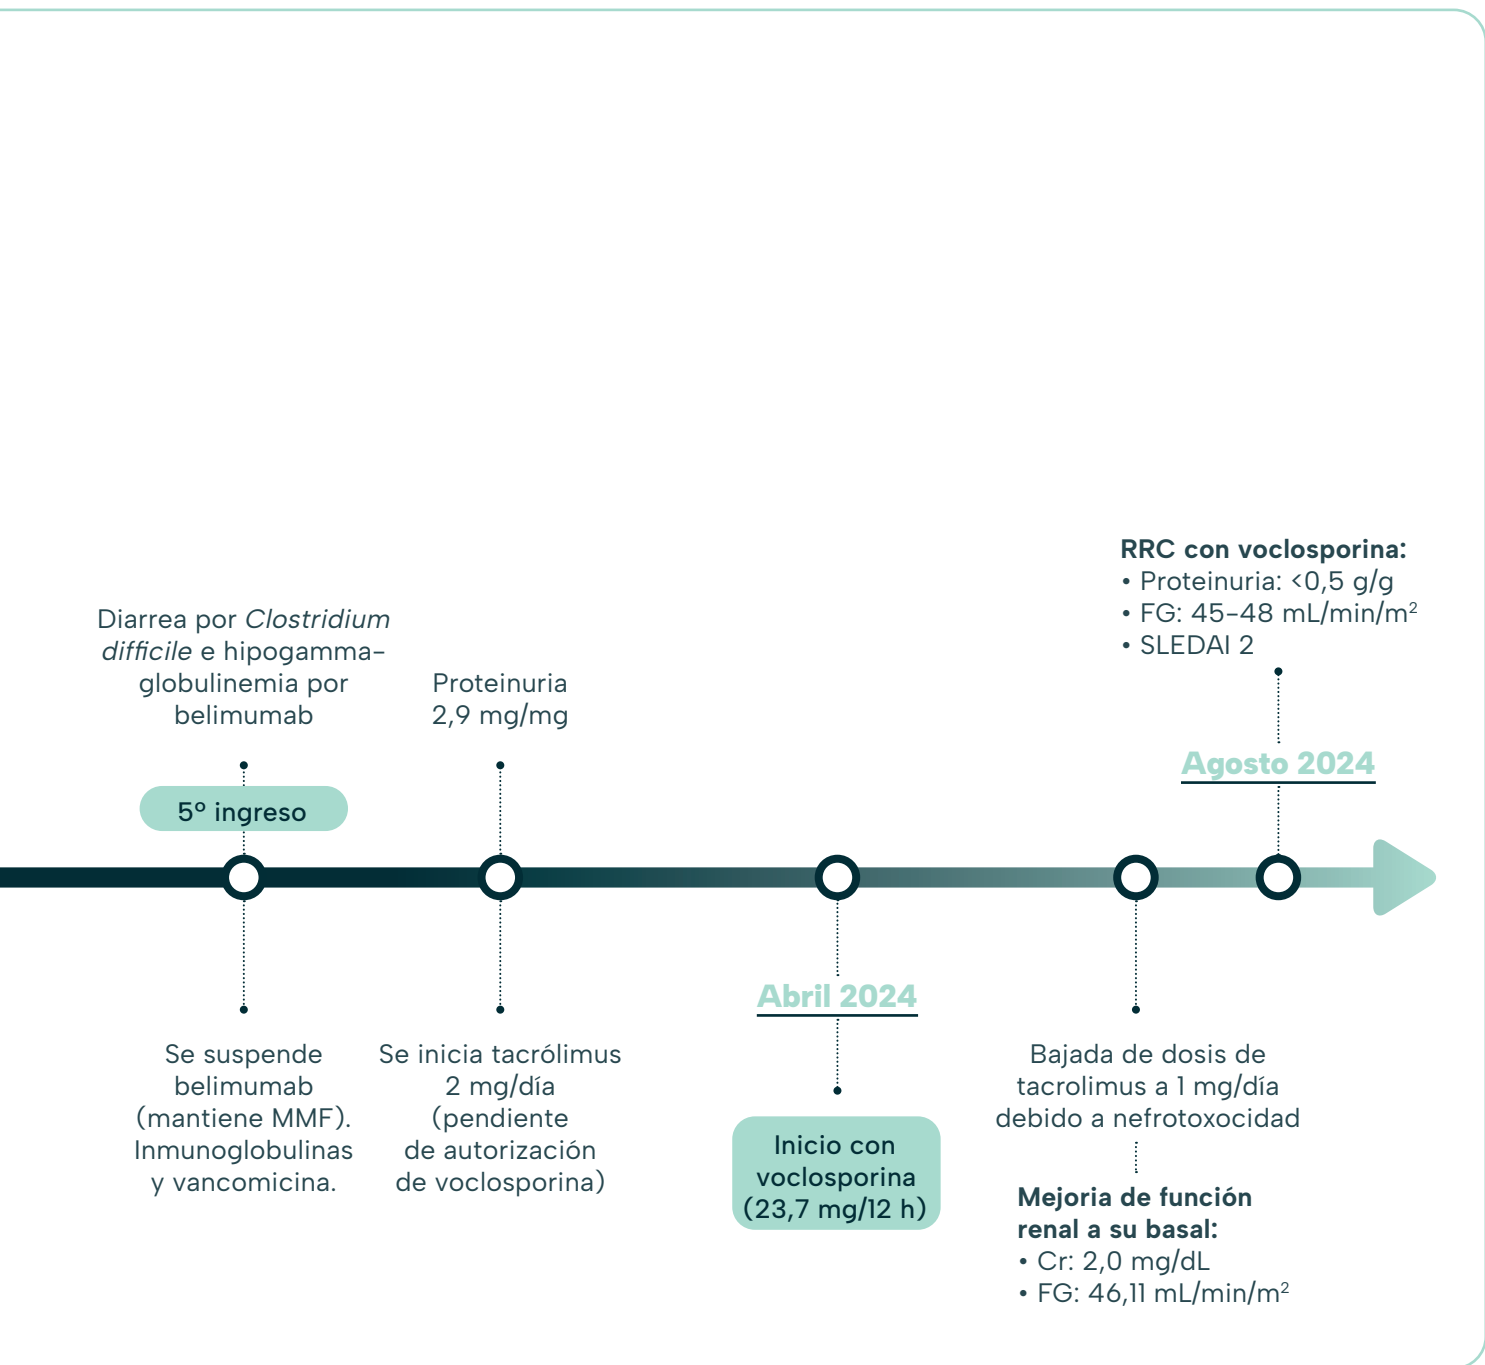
Diarrea por *Clostridium difficile* e hipogammaglobulinemia por belimumab

5º ingreso

Se suspende belimumab (mantiene MMF). Inmunoglobulinas y vancomicina.

Proteinuria 2,9 mg/mg

Se inicia tacrólimus 2 mg/día (pendiente de autorización de voclosporina)

Abril 2024

Inicio con voclosporina (23,7 mg/12 h)

Bajada de dosis de tacrolimus a 1 mg/día debido a nefrotoxocidad

**Mejoria de función renal a su basal:**
• Cr: 2,0 mg/dL
• FG: 46,11 mL/min/m$^2$

**RRC con voclosporina:**
• Proteinuria: <0,5 g/g
• FG: 45-48 mL/min/m$^2$
• SLEDAI 2

Agosto 2024